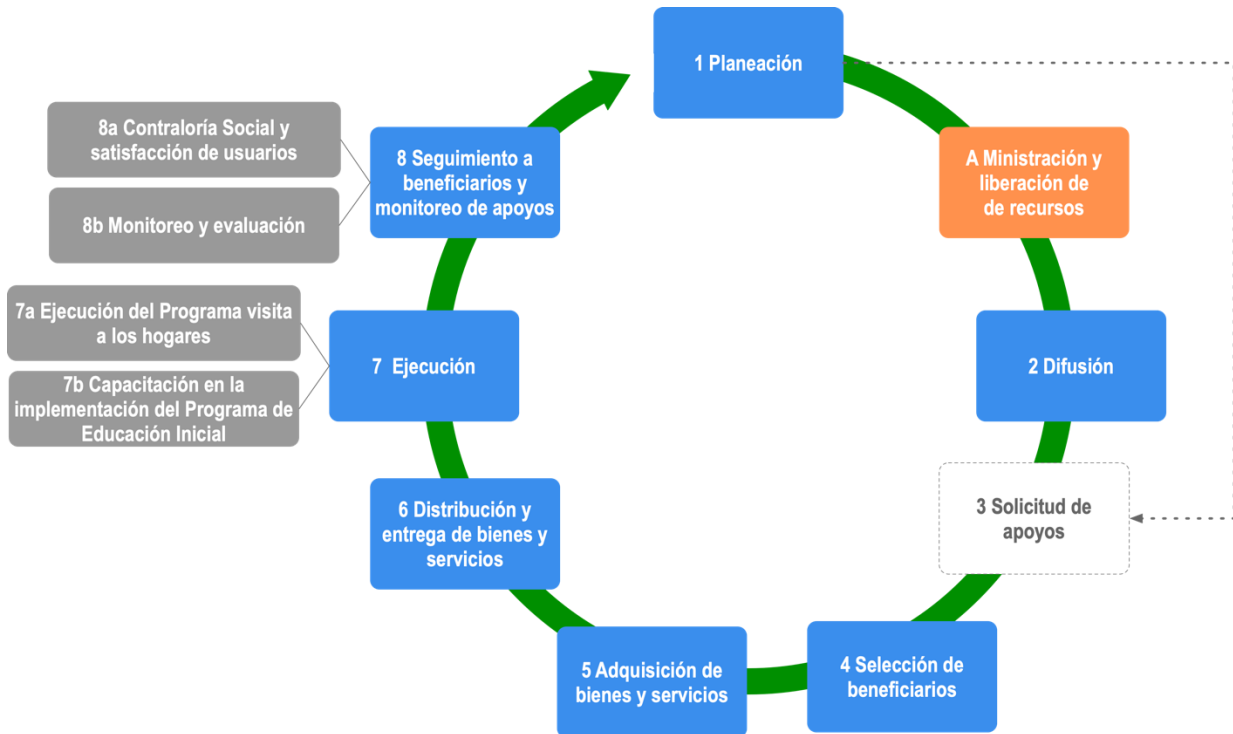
1 Planeación

A Ministración y liberación de de recursos

2 Difusión

3 Solicitud de apoyos

4 Selección de beneficiarios

5 Adquisición de bienes y servicios

6 Distribución y entrega de bienes y servicios

7 Ejecución

7a Ejecución del Programa visita a los hogares

7b Capacitación en la implementación del Programa de Educación Inicial

8 Seguimiento a beneficiarios y monitoreo de apoyos

8a Contraloría Social y satisfacción de usuarios

8b Monitoreo y evaluación